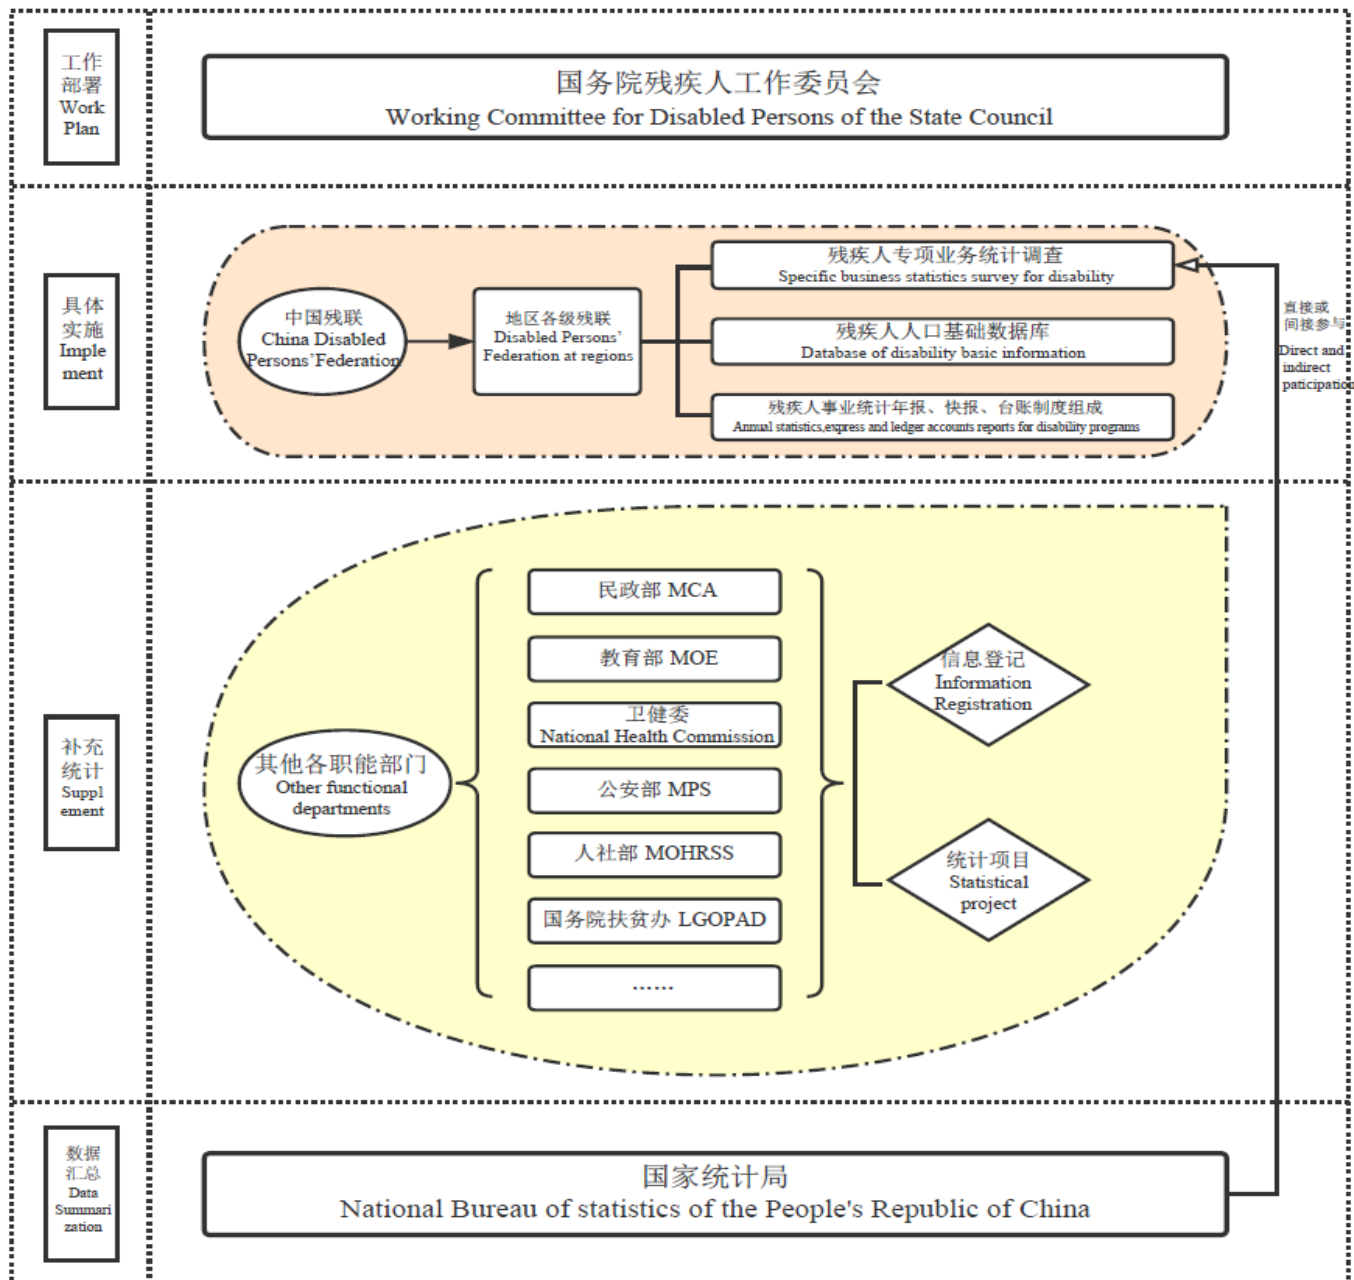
工作部署 Work Plan

国务院残疾人工作委员会
Working Committee for Disabled Persons of the State Council

具体实施 Implement

中国残联 China Disabled Persons' Federation

地区各级残联 Disabled Persons' Federation at regions

残疾人专项业务统计调查
Specific business statistics survey for disability

残疾人人口基础数据库
Database of disability basic information

残疾人事业统计年报、快报、台账制度组成
Annual statistics,express and ledger accounts reports for disability programs

直接或间接参与
Direct and indirect paticipation

补充统计 Supplement

其他各职能部门
Other functional departments

民政部 MCA

教育部 MOE

卫健委
National Health Commission

公安部 MPS

人社部 MOHRSS

国务院扶贫办 LGOPAD

……

信息登记
Information Registration

统计项目
Statistical project

数据汇总 Data Summarization

国家统计局
National Bureau of statistics of the People's Republic of China